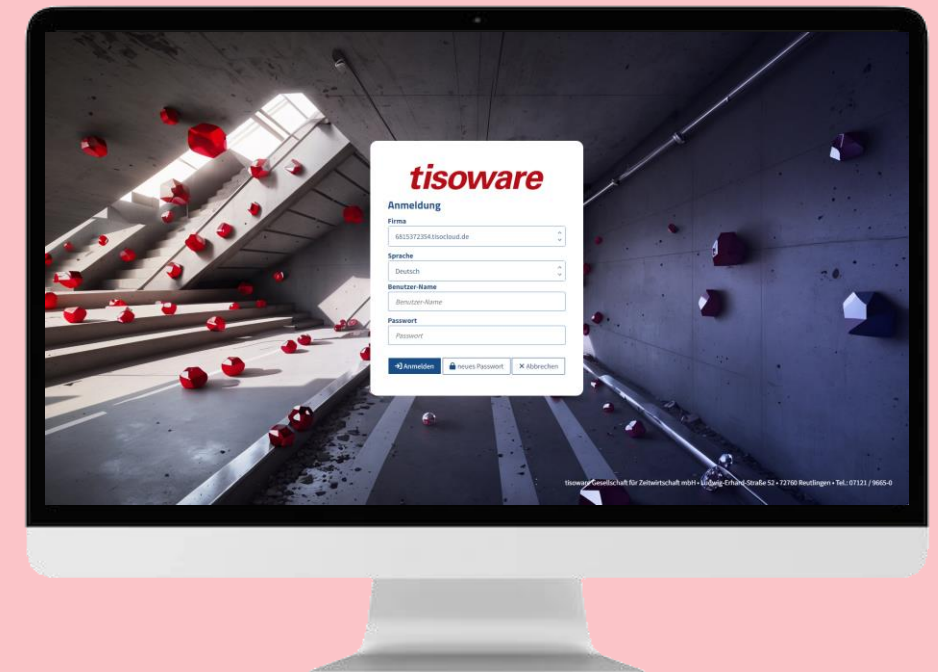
tisoware

Anmeldung

Firma

6815372354.tisocloud.de

Sprache

Deutsch

Benutzer-Name

Benutzer-Name

Passwort

Passwort

Anmelden

neues Passwort

Abbrechen

tisoware Gesellschaft für Zeitwirtschaft mbH • Ludwig-Erhard-Straße 52 • 72760 Reutlingen • Tel.: 07121 / 9665-0